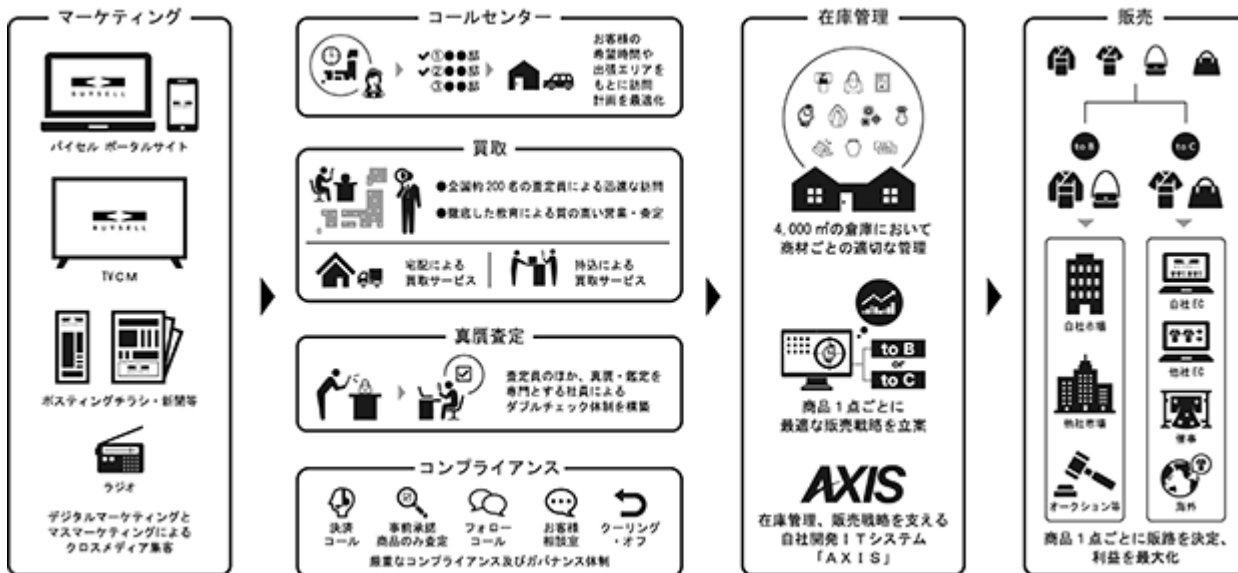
マーケティング

BUYSELL

バイセル ポータルサイト

BUYSELL

TVCM

ポスティングチラシ・新聞等

ラジオ

デジタルマーケティングとマスマーケティングによるクロスメディア集客

コールセンター

✔①●●邸
✔②●●邸
③●●邸

お客様の希望時間や出張エリアをもとに訪問計画を最適化

買取

●全国約200名の査定員による迅速な訪問

●徹底した教育による質の高い営業・査定

宅配による買取サービス

持込による買取サービス

真贋査定

査定員のほか、真贋・鑑定を専門とする社員によるダブルチェック体制を構築

コンプライアンス

決済コール

事前承認商品のみ査定

フォローコール

お客様相談室

クーリング・オフ

厳重なコンプライアンス及びガバナンス体制

在庫管理

4,000㎡の倉庫において商材ごとの適切な管理

to B
or
to C

商品1点ごとに最適な販売戦略を立案

AXIS

在庫管理、販売戦略を支える自社開発ITシステム「AXIS」

販売

to B

to C

自社店舗

他社市場

オークション等

自社EC

他社EC

催事

海外

商品1点ごとに販路を決定、利益を最大化